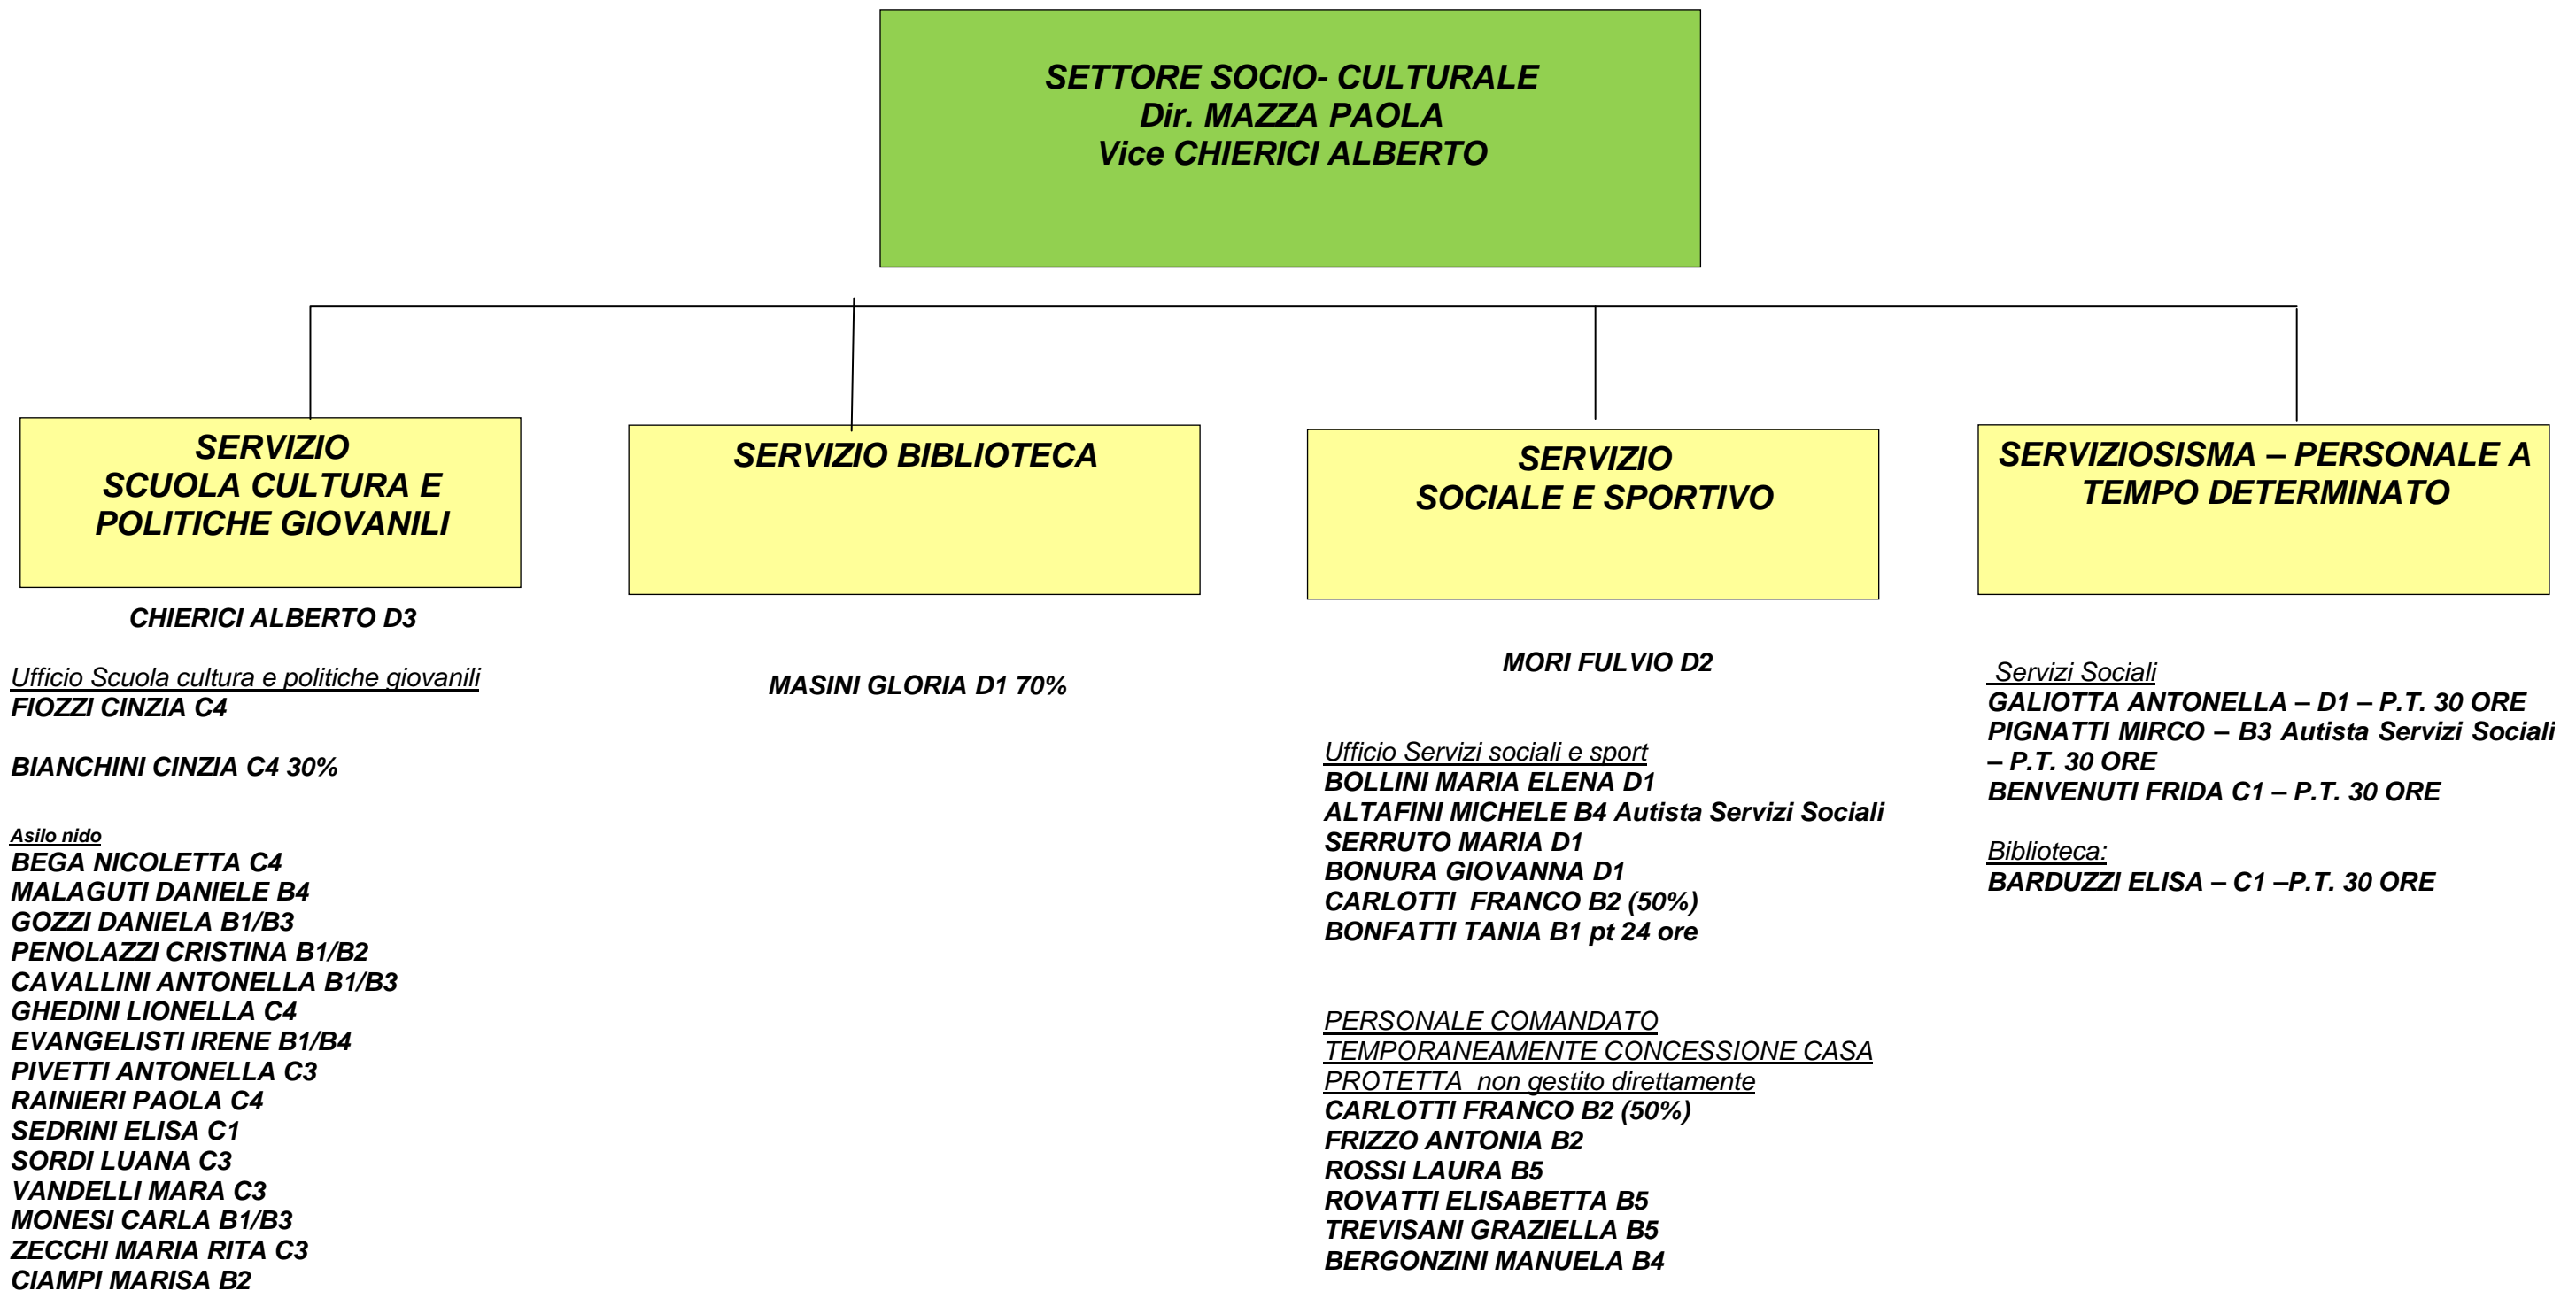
SETTORE SOCIO- CULTURALE
Dir. MAZZA PAOLA
Vice CHIERICI ALBERTO

SERVIZIO
SCUOLA CULTURA E POLITICHE GIOVANILI

CHIERICI ALBERTO D3

Ufficio Scuola cultura e politiche giovanili
FIOZZI CINZIA C4

BIANCHINI CINZIA C4 30%

Asilo nido
BEGA NICOLETTA C4
MALAGUTI DANIELE B4
GOZZI DANIELA B1/B3
PENOLAZZI CRISTINA B1/B2
CAVALLINI ANTONELLA B1/B3
GHEDINI LIONELLA C4
EVANGELISTI IRENE B1/B4
PIVETTI ANTONELLA C3
RAINIERI PAOLA C4
SEDRINI ELISA C1
SORDI LUANA C3
VANDELLI MARA C3
MONESI CARLA B1/B3
ZECCHI MARIA RITA C3
CIAMPI MARISA B2

SERVIZIO BIBLIOTECA

MASINI GLORIA D1 70%

SERVIZIO
SOCIALE E SPORTIVO

MORI FULVIO D2

Ufficio Servizi sociali e sport
BOLLINI MARIA ELENA D1
ALTAFINI MICHELE B4 Autista Servizi Sociali
SERRUTO MARIA D1
BONURA GIOVANNA D1
CARLOTTI FRANCO B2 (50%)
BONFATTI TANIA B1 pt 24 ore

PERSONALE COMANDATO TEMPORANEAMENTE CONCESSIONE CASA PROTETTA non gestito direttamente
CARLOTTI FRANCO B2 (50%)
FRIZZO ANTONIA B2
ROSSI LAURA B5
ROVATTI ELISABETTA B5
TREVISANI GRAZIELLA B5
BERGONZINI MANUELA B4

SERVIZIOSISMA – PERSONALE A TEMPO DETERMINATO

Servizi Sociali
GALIOTTA ANTONELLA – D1 – P.T. 30 ORE
PIGNATTI MIRCO – B3 Autista Servizi Sociali – P.T. 30 ORE
BENVENUTI FRIDA C1 – P.T. 30 ORE

Biblioteca:
BARDUZZI ELISA – C1 –P.T. 30 ORE